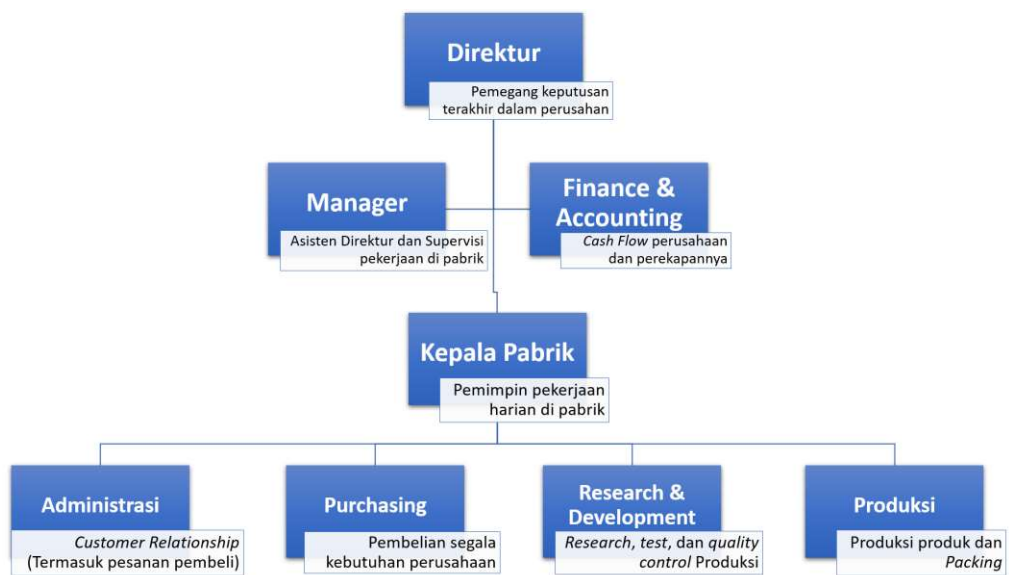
Direktur
Pemegang keputusan terakhir dalam perusahan

Manager
Asisten Direktur dan Supervisi pekerjaan di pabrik

Finance & Accounting
Cash Flow perusahaan dan perekapannya

Kepala Pabrik
Pemimpin pekerjaan harian di pabrik

Administrasi
Customer Relationship (Termasuk pesanan pembeli)

Purchasing
Pembelian segala kebutuhan perusahaan

Research & Development
Research, test, dan quality control Produksi

Produksi
Produksi produk dan Packing